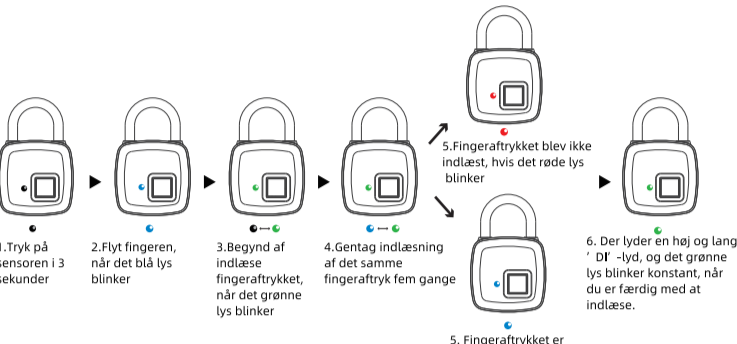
1.Tryk på sensoren i 3 sekunder

2.Flyt fingeren, når det blå lys blinker

3.Begynd af indlæse fingeraftrykket, når det grønne lys blinker

4.Gentag indlæsning af det samme fingeraftryk fem gange

5.Fingeraftrykket blev ikke indlæst, hvis det røde lys blinker

5. Fingeraftrykket er

6. Der lyder en høj og lang ' DI' -lyd, og det grønne lys blinker konstant, når du er færdig med at indlæse.